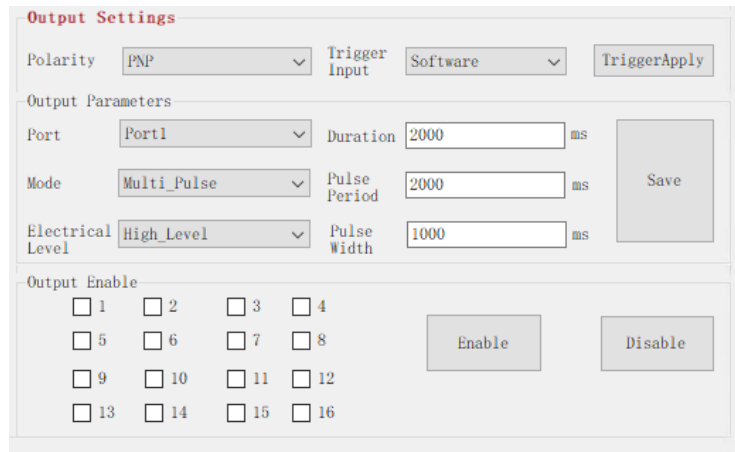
Output Settings

Polarity PNP

Trigger Input Software

TriggerApply

Output Parameters

Port Port1

Duration 2000 ms

Save

Mode Multi_Pulse

Pulse Period 2000 ms

Electrical Level High_Level

Pulse Width 1000 ms

Output Enable

1 2 3 4

5 6 7 8

9 10 11 12

13 14 15 16

Enable

Disable